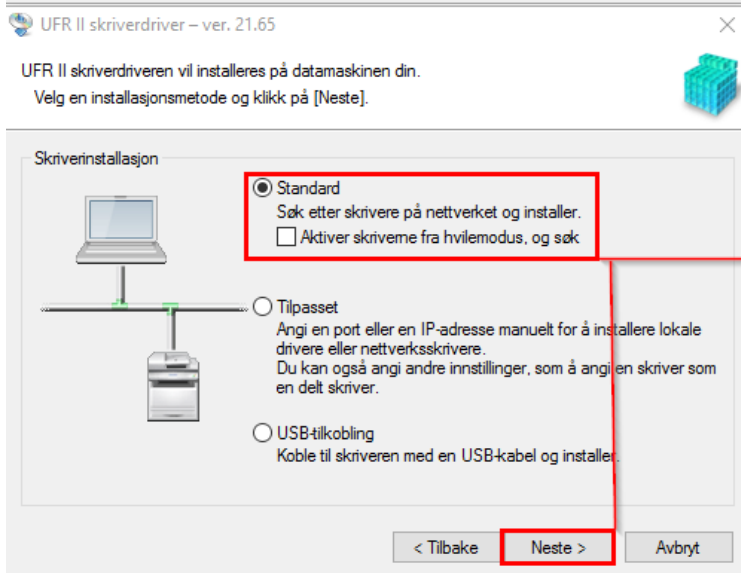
UFR II skriverdriver – ver. 21.65

UFR II skriverdriveren vil installeres på datamaskinen din.
Velg en installasjonsmetode og klikk på [Neste].

Skriverinstallasjon

Standard
Søk etter skrivere på nettverket og installer.
Aktiver skriverne fra hvilemodus, og søk

Tilpasset
Angi en port eller en IP-adresse manuelt for å installere lokale drivere eller nettverksskrivere.
Du kan også angi andre innstillinger, som å angi en skriver som en delt skriver.

USB-tilkobling
Koble til skriveren med en USB-kabel og installer.

< Tilbake
Neste >
Avbryt